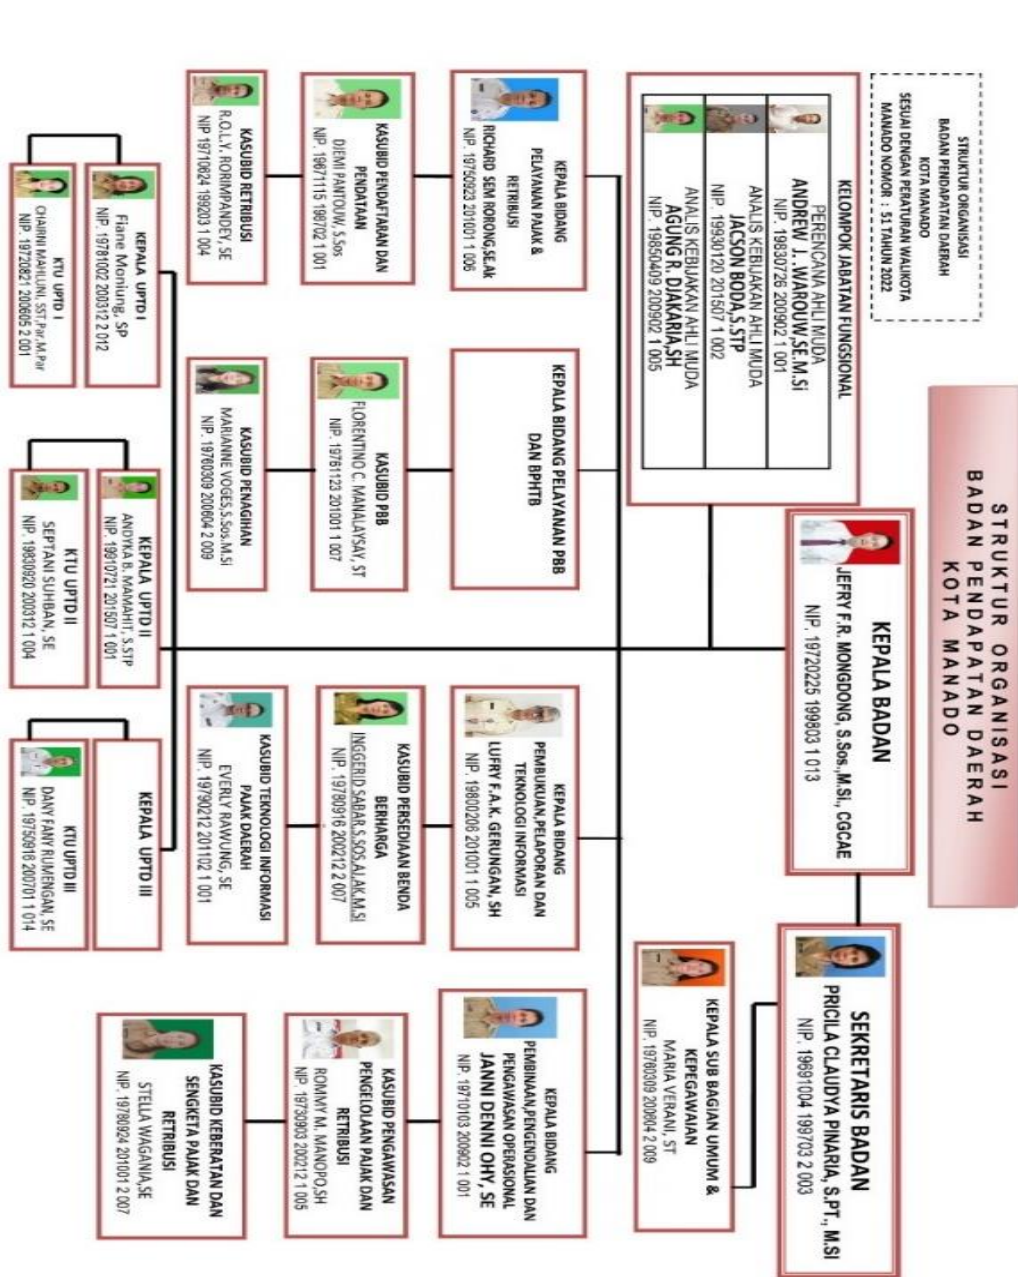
STRUKTUR ORGANISASI
BADAN PENDAPATAN DAERAH
KOTA MANADO

STRUKTUR ORGANISASI
BADAN PENDAPATAN DAERAH
KOTA MANADO
SESUAI DENGAN PERATURAN WALIKOTA
MANADO NOMOR : 51 TAHUN 2022

KEPALA BADAN
JEFRY F.R. MONGDONG, S.Sos.,M.Si., CGCAE
NIP. 19720225 199803 1 013

SEKRETARIS BADAN
PRICILA CLAUDYA PINARIA, S.PT., M.SI
NIP. 19691004 199703 2 003

KEPALA SUB BAGIAN UMUM & KEPEGAWAIAN
MARIA VERANI, ST
NIP. 19780309 200604 2 009

KELOMPOK JABATAN FUNGSIONAL
PERENCANA AHLI MUDA
ANDREW J. WAROUW,SE.M.SI
NIP. 19830726 200902 1 001
ANALIS KEBIJAKAN AHLI MUDA
JACSON BODA,S.STP
NIP. 19930120 201507 1 002
ANALIS KEBIJAKAN AHLI MUDA
AGUNG R. DJAKARIA,SH
NIP. 19850409 200902 1 005

KEPALA BIDANG PELAYANAN PAJAK & RETRIBUSI
RICHARD SEM RORONG,SE,AK
NIP. 19750923 201001 1 006

KASUBID PENDAFTARAN DAN PENDATAAN
DJEMI PANTOUW, S.Sos
NIP. 19671115 198702 1 001

KASUBID RETRIBUSI
R.O.L.Y. RORIMPANDEY, SE
NIP. 19710824 199203 1 004

KEPALA UPTD I
Fiane Moniung, SP
NIP. 19781002 200312 2 012

KTU UPTD I
CHARINI MAHILUNI, SST.Par.,M.Par
NIP. 19720821 200605 2 001

KEPALA BIDANG PELAYANAN PBB DAN BPHTB

KASUBID PBB
FLORENTINO C. MANALAYSAY, ST
NIP. 19781123 201001 1 007

KASUBID PENAGIHAN
MARIANNE VOGES,S.Sos.M.SI
NIP. 19780309 200604 2 009

KEPALA UPTD II
ANDYKA B. MAMAHIT, S.STP
NIP. 19910721 201507 1 001

KTU UPTD II
SEPTANI SUHBAN, SE
NIP. 19830920 200312 1 004

KEPALA BIDANG PEMBUKUAN,PELAPORAN DAN TEKNOLOGI INFORMASI
LUFRY F.A.K. GERUNGAN, SH
NIP. 19800206 201001 1 005

KASUBID PERSEDIAAN BENDA BERHARGA
INGGERID SABAR,S.SOS.,AJ.AK.M.SI
NIP. 19780916 200212 2 007

KASUBID TEKNOLOGI INFORMASI PAJAK DAERAH
EVERLY RAWUNG, SE
NIP. 19790212 201102 1 001

KEPALA UPTD III

KTU UPTD III
DANY FANY RUMENGAN, SE
NIP. 19750916 200701 1 014

KEPALA BIDANG PEMBINAAN,PENGENDALIAN DAN PENGAWASAN OPERASIONAL
JANNI DENNI OHY, SE
NIP. 19710103 200902 1 001

KASUBID PENGAWASAN PENGELOLAAN PAJAK DAN RETRIBUSI
ROMMY M. MANOPO,SH
NIP. 19730903 200212 1 005

KASUBID KEBERATAN DAN SENGKETA PAJAK DAN RETRIBUSI
STELLA WAGANIA,SE
NIP. 19780924 201001 2 007